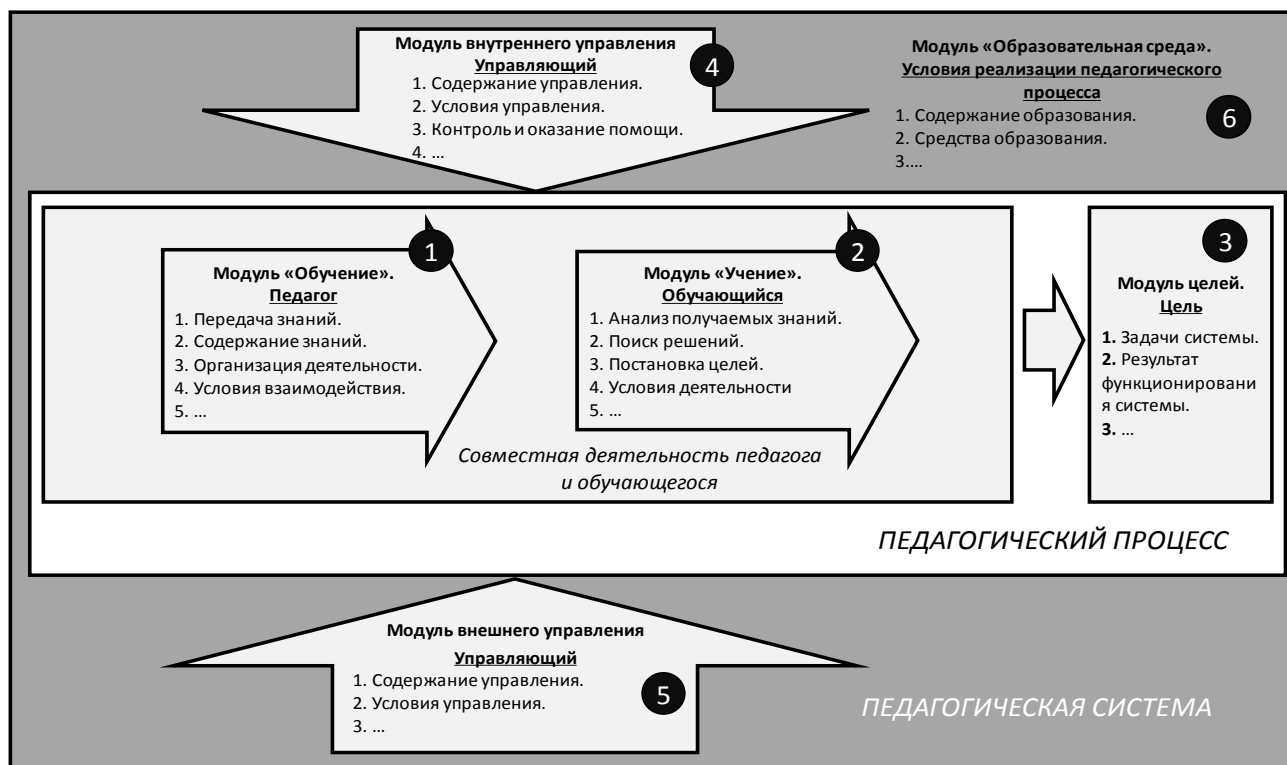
Модуль внутреннего управления
Управляющий
4
1. Содержание управления.
2. Условия управления.
3. Контроль и оказание помощи.
4. …

Модуль «Образовательная среда».
Условия реализации педагогического процесса
6
1. Содержание образования.
2. Средства образования.
3.…

1
Модуль «Обучение».
Педагог
1. Передача знаний.
2. Содержание знаний.
3. Организация деятельности.
4. Условия взаимодействия.
5. …

2
Модуль «Учение».
Обучающийся
1. Анализ получаемых знаний.
2. Поиск решений.
3. Постановка целей.
4. Условия деятельности
5. …

Совместная деятельность педагога и обучающегося

3
Модуль целей.
Цель
1. Задачи системы.
2. Результат функционирования системы.
3. …

ПЕДАГОГИЧЕСКИЙ ПРОЦЕСС

Модуль внешнего управления
Управляющий
5
1. Содержание управления.
2. Условия управления.
3. …

ПЕДАГОГИЧЕСКАЯ СИСТЕМА